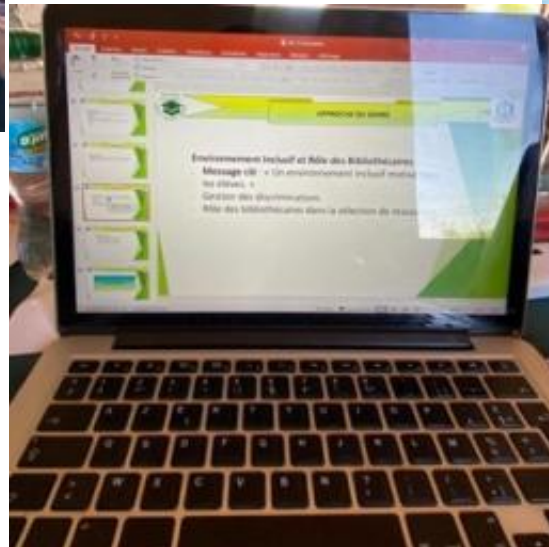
APPROCHE DU GENRE

Environnement Inclusif et Rôle des Bibliothécaires
Message clé : « Un environnement inclusif motive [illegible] les élèves. »
Gestion des discriminations.
Rôle des bibliothécaires dans la sélection de ress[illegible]